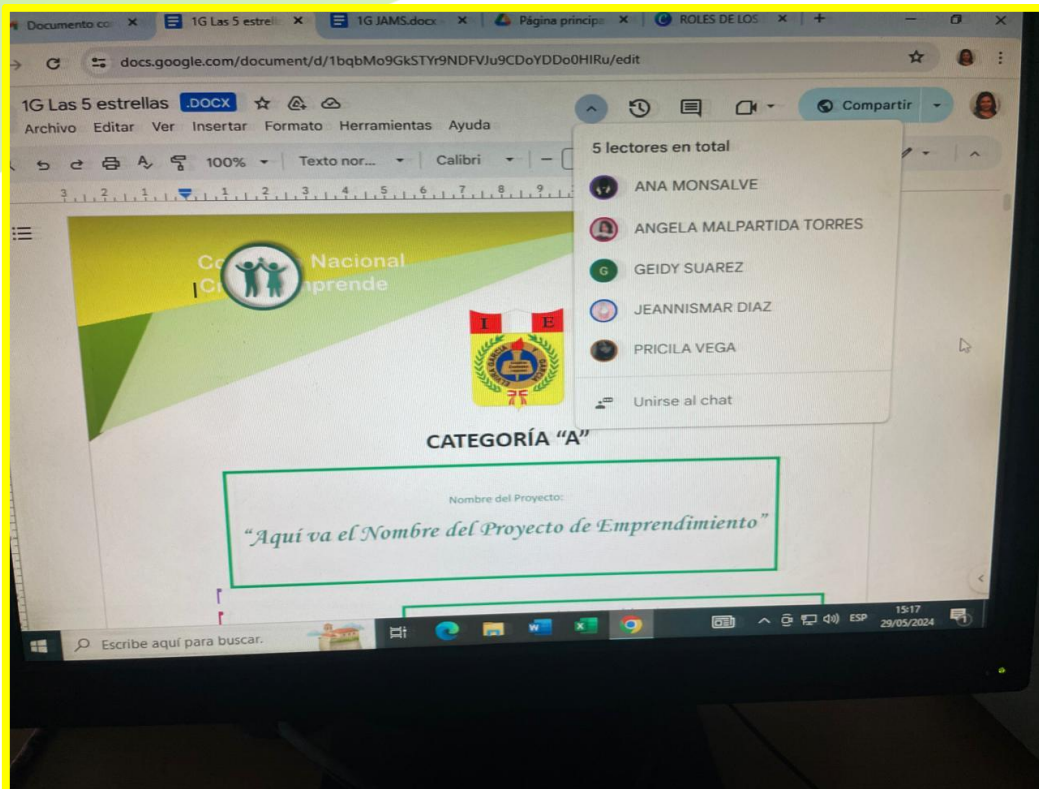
Documento co ×
1G Las 5 estrell ×
1G JAMS.docx ×
Página principa ×
ROLES DE LOS ×
+

docs.google.com/document/d/1bqbMo9GkSTYr9NDFVJu9CDoYDDo0HIRu/edit

1G Las 5 estrellas .DOCX
Archivo Editar Ver Insertar Formato Herramientas Ayuda
Compartir

100% Texto nor... Calibri

5 lectores en total
ANA MONSALVE
ANGELA MALPARTIDA TORRES
GEIDY SUAREZ
JEANNISMAR DIAZ
PRICILA VEGA
Unirse al chat

Co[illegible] Nacional
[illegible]prende

I E

CATEGORÍA “A”

Nombre del Proyecto:
“Aquí va el Nombre del Proyecto de Emprendimiento”

Escribe aquí para buscar.
ESP
15:17
29/05/2024